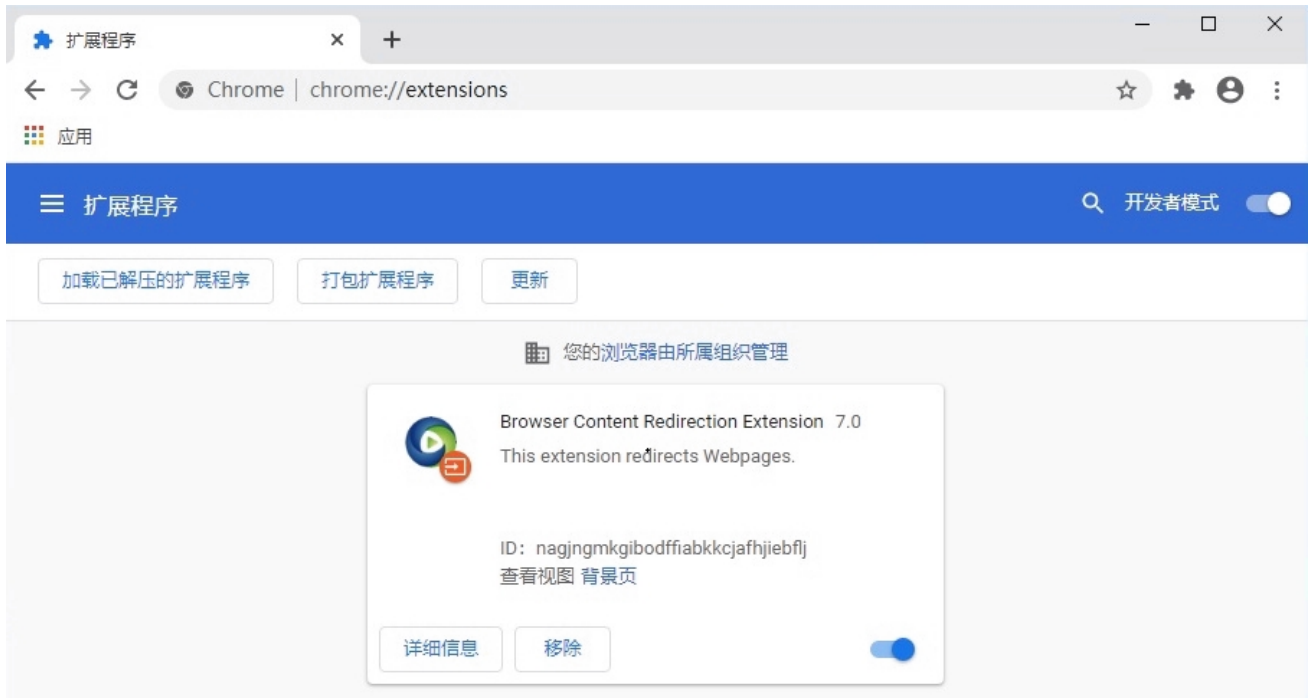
扩展程序 ×
+
Chrome | chrome://extensions
应用

扩展程序
开发者模式

加载已解压的扩展程序
打包扩展程序
更新

您的浏览器由所属组织管理

Browser Content Redirection Extension 7.0
This extension redirects Webpages.

ID：nagjngmkgibodffiabkkcjafhjiebflj
查看视图 背景页

详细信息
移除